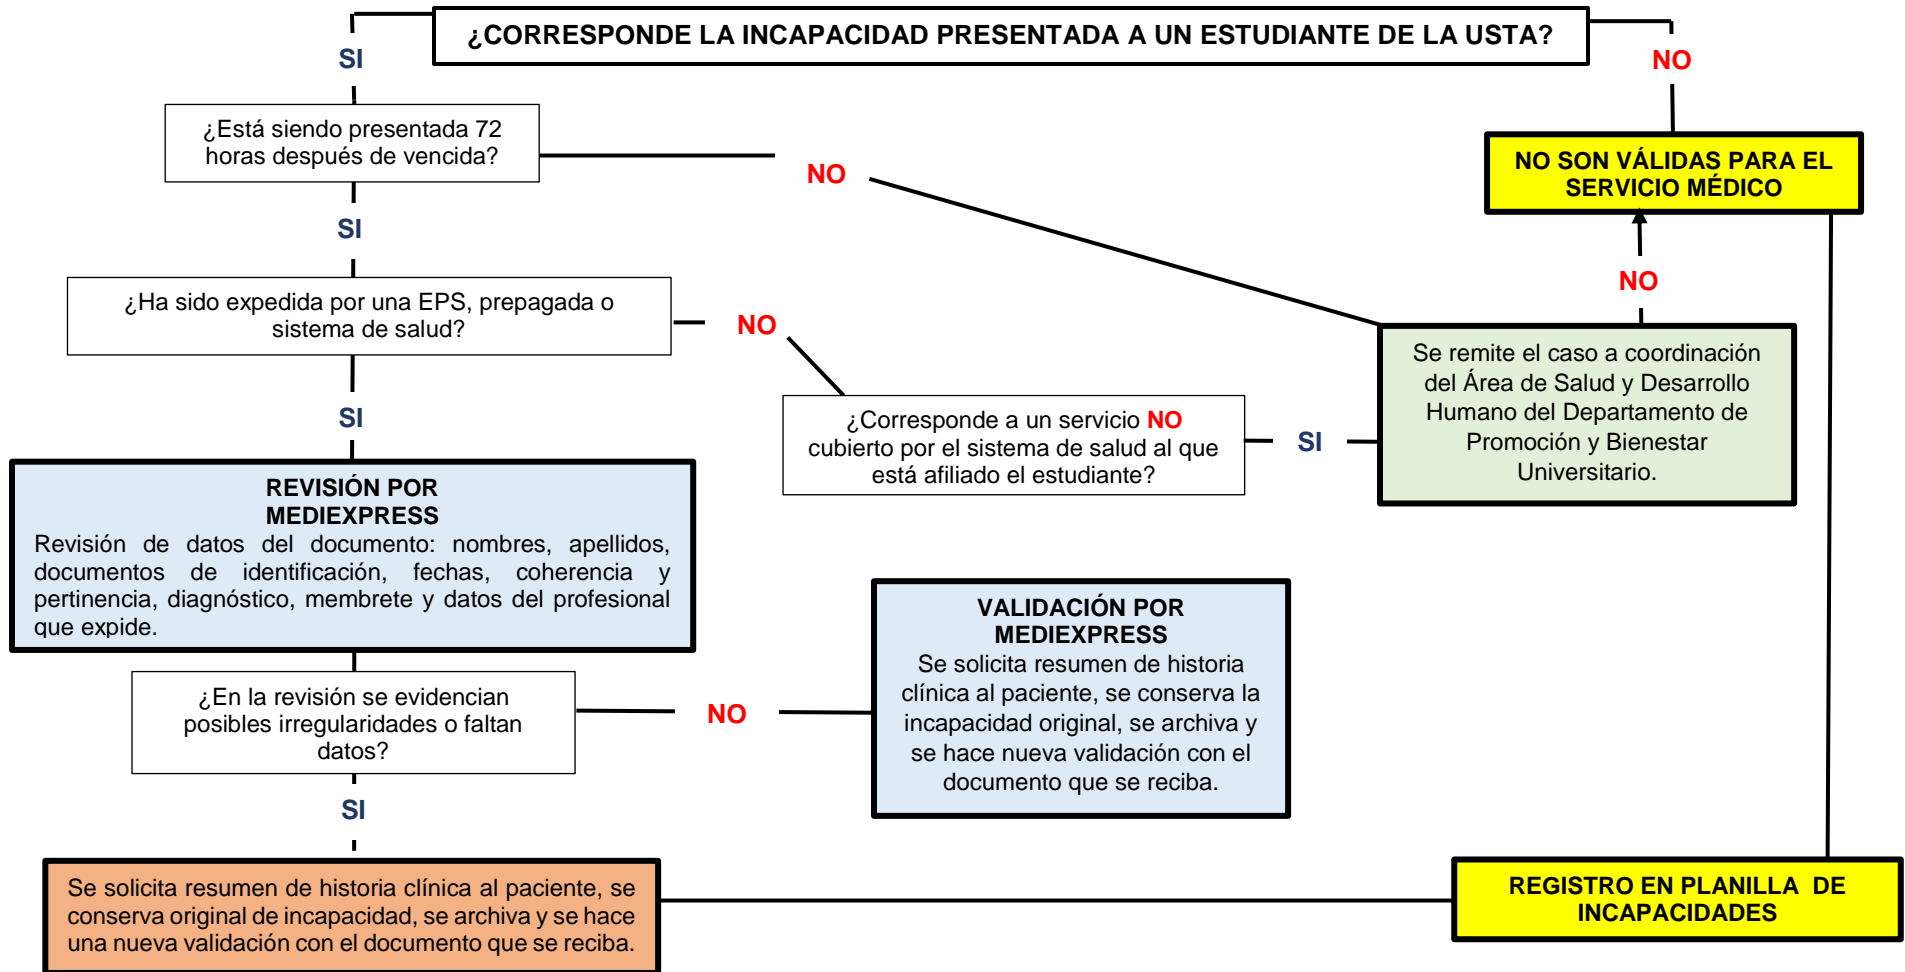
¿CORRESPONDE LA INCAPACIDAD PRESENTADA A UN ESTUDIANTE DE LA USTA?

SI

NO

¿Está siendo presentada 72 horas después de vencida?

NO

NO SON VÁLIDAS PARA EL SERVICIO MÉDICO

SI

NO

¿Ha sido expedida por una EPS, prepagada o sistema de salud?

NO

Se remite el caso a coordinación del Área de Salud y Desarrollo Humano del Departamento de Promoción y Bienestar Universitario.

SI

¿Corresponde a un servicio NO cubierto por el sistema de salud al que está afiliado el estudiante?

SI

REVISIÓN POR MEDIEXPRESS
Revisión de datos del documento: nombres, apellidos, documentos de identificación, fechas, coherencia y pertinencia, diagnóstico, membrete y datos del profesional que expide.

VALIDACIÓN POR MEDIEXPRESS
Se solicita resumen de historia clínica al paciente, se conserva la incapacidad original, se archiva y se hace nueva validación con el documento que se reciba.

¿En la revisión se evidencian posibles irregularidades o faltan datos?

NO

SI

Se solicita resumen de historia clínica al paciente, se conserva original de incapacidad, se archiva y se hace una nueva validación con el documento que se reciba.

REGISTRO EN PLANILLA DE INCAPACIDADES